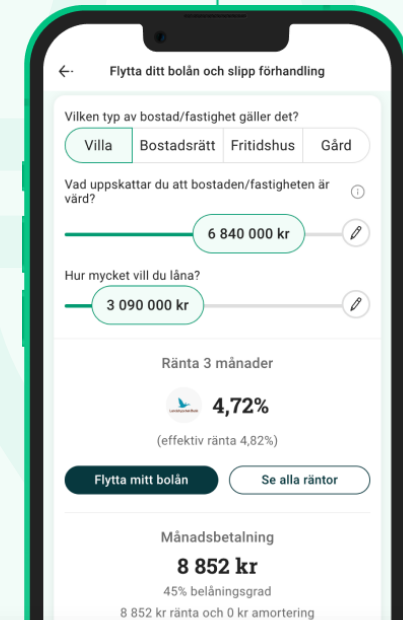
Flytta ditt bolån och slipp förhandling

Vilken typ av bostad/fastighet gäller det?

Villa | Bostadsrätt | Fritidshus | Gård

Vad uppskattar du att bostaden/fastigheten är värd?

6 840 000 kr

Hur mycket vill du låna?

3 090 000 kr

Ränta 3 månader

Landshypotek Bank

4,72%

(effektiv ränta 4,82%)

Flytta mitt bolån

Se alla räntor

Månadsbetalning

8 852 kr

45% belåningsgrad

8 852 kr ränta och 0 kr amortering